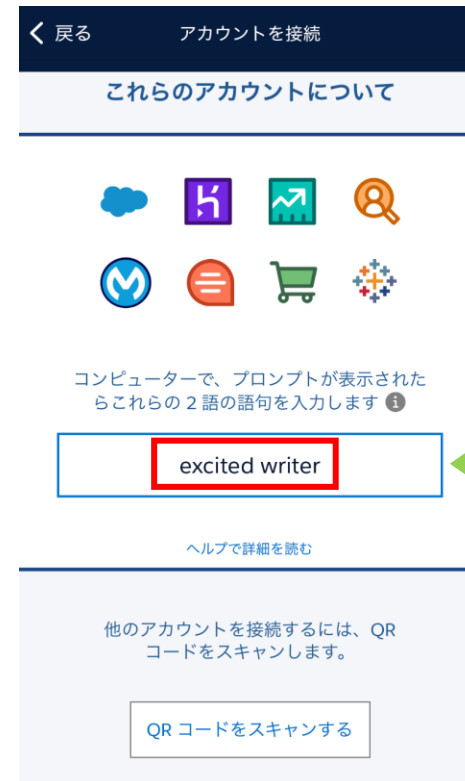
< 戻る アカウントを接続

これらのアカウントについて

コンピューターで、プロンプトが表示されたらこれらの 2 語の語句を入力します

excited writer

ヘルプで詳細を読む

他のアカウントを接続するには、QR コードをスキャンします。

QR コードをスキャンする